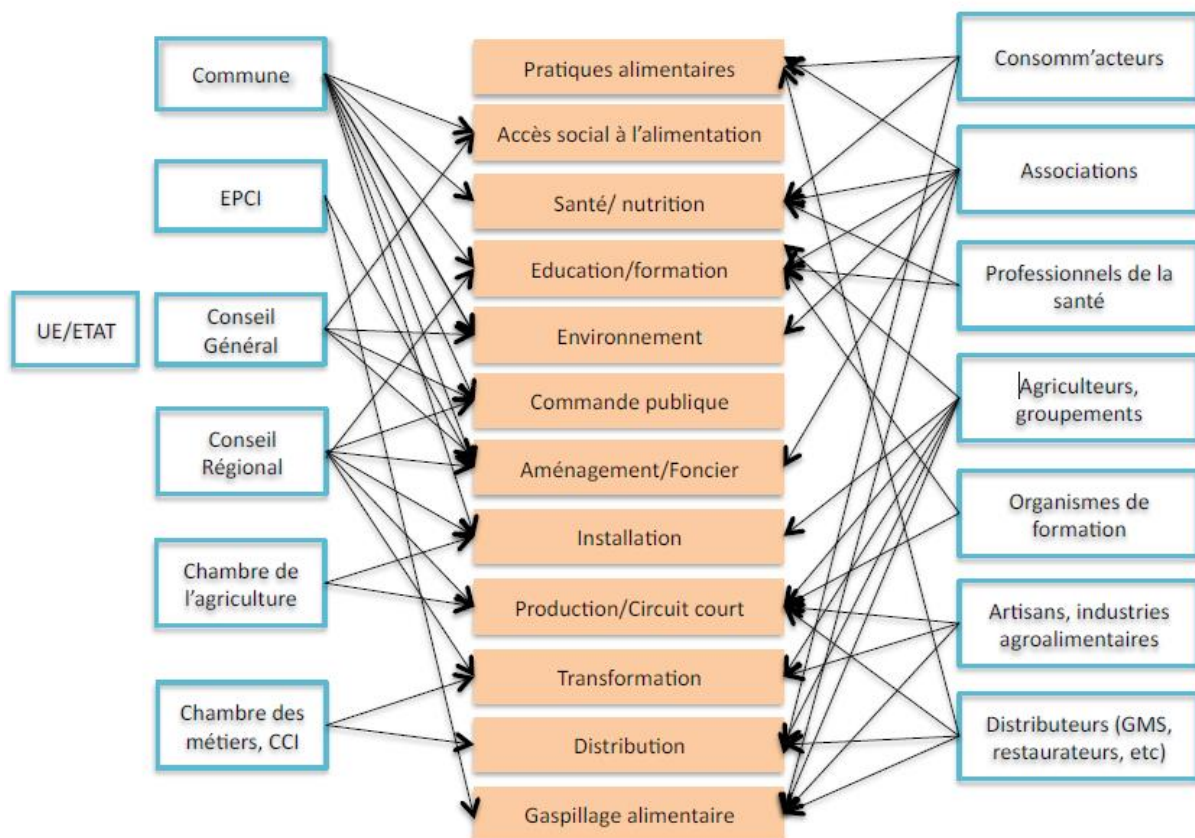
Commune

EPCI

UE/ETAT

Conseil Général

Conseil Régional

Chambre de l'agriculture

Chambre des métiers, CCI

Pratiques alimentaires

Accès social à l'alimentation

Santé/ nutrition

Education/formation

Environnement

Commande publique

Aménagement/Foncier

Installation

Production/Circuit court

Transformation

Distribution

Gaspillage alimentaire

Consomm'acteurs

Associations

Professionnels de la santé

Agriculteurs, groupements

Organismes de formation

Artisans, industries agroalimentaires

Distributeurs (GMS, restaurateurs, etc)